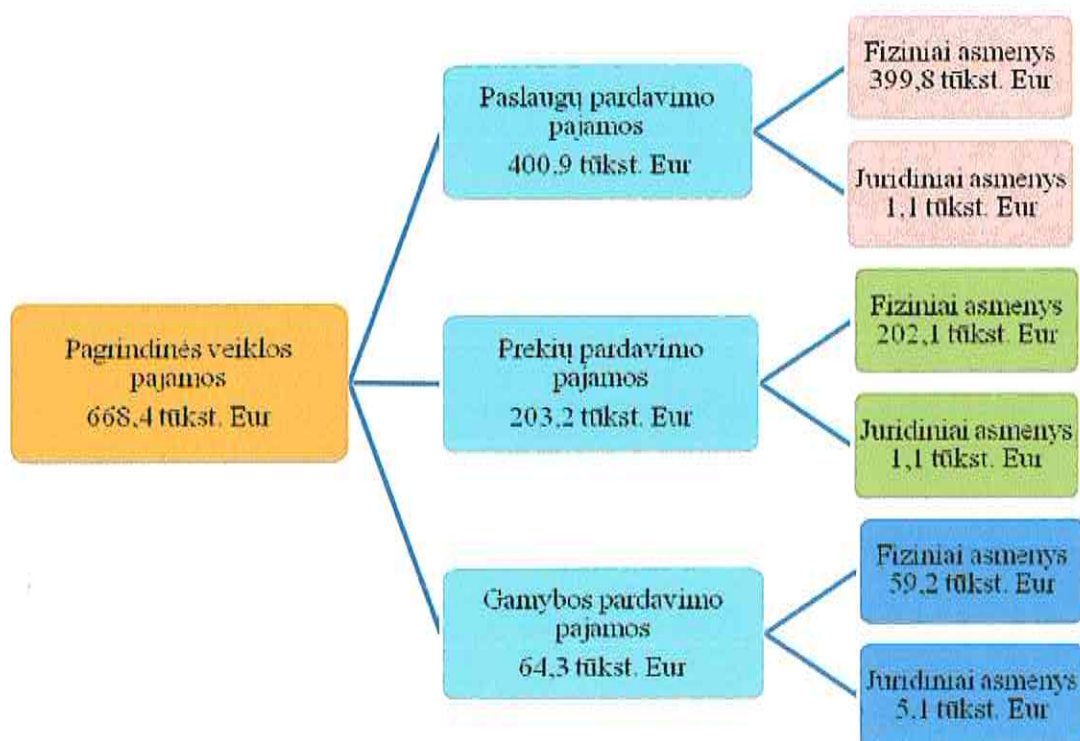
Pagrindinės veiklos pajamos
668,4 tūkst. Eur

Paslaugų pardavimo pajamos
400,9 tūkst. Eur

Fiziniai asmenys
399,8 tūkst. Eur

Juridiniai asmenys
1,1 tūkst. Eur

Prekių pardavimo pajamos
203,2 tūkst. Eur

Fiziniai asmenys
202,1 tūkst. Eur

Juridiniai asmenys
1,1 tūkst. Eur

Gamybos pardavimo pajamos
64,3 tūkst. Eur

Fiziniai asmenys
59,2 tūkst. Eur

Juridiniai asmenys
5,1 tūkst. Eur